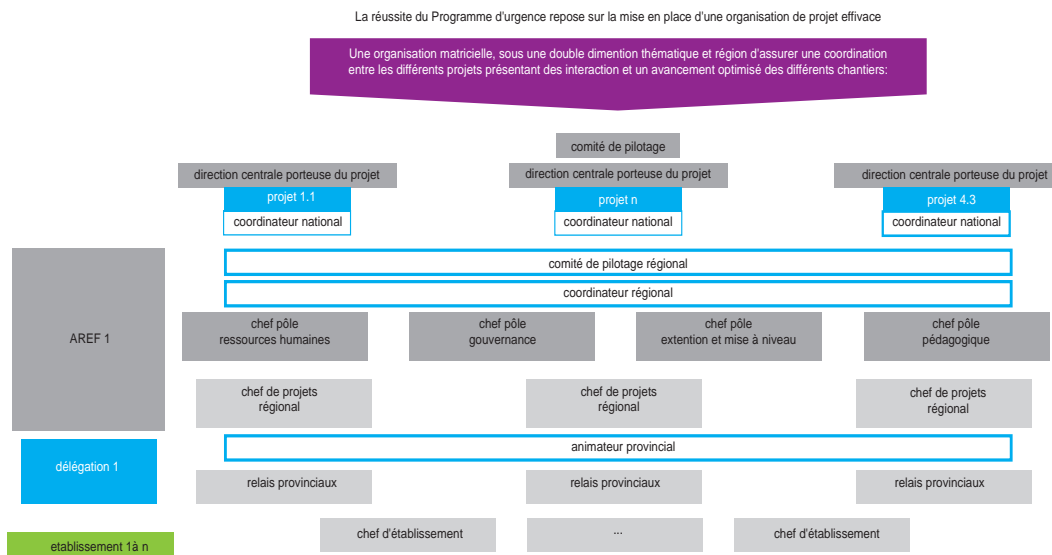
La réussite du Programme d'urgence repose sur la mise en place d'une organisation de projet effivace

Une organisation matricielle, sous une double dimention thématique et région d'assurer une coordination entre les différents projets présentant des interaction et un avancement optimisé des différents chantiers:

comité de pilotage

direction centrale porteuse du projet

projet 1.1

coordinateur national

direction centrale porteuse du projet

projet n

coordinateur national

direction centrale porteuse du projet

projet 4.3

coordinateur national

AREF 1

comité de pilotage régional

coordinateur régional

chef pôle ressources humaines

chef pôle gouvernance

chef pôle extention et mise à niveau

chef pôle pédagogique

chef de projets régional

chef de projets régional

chef de projets régional

délégation 1

animateur provincial

relais provinciaux

relais provinciaux

relais provinciaux

etablissement 1à n

chef d'établissement

...

chef d'établissement